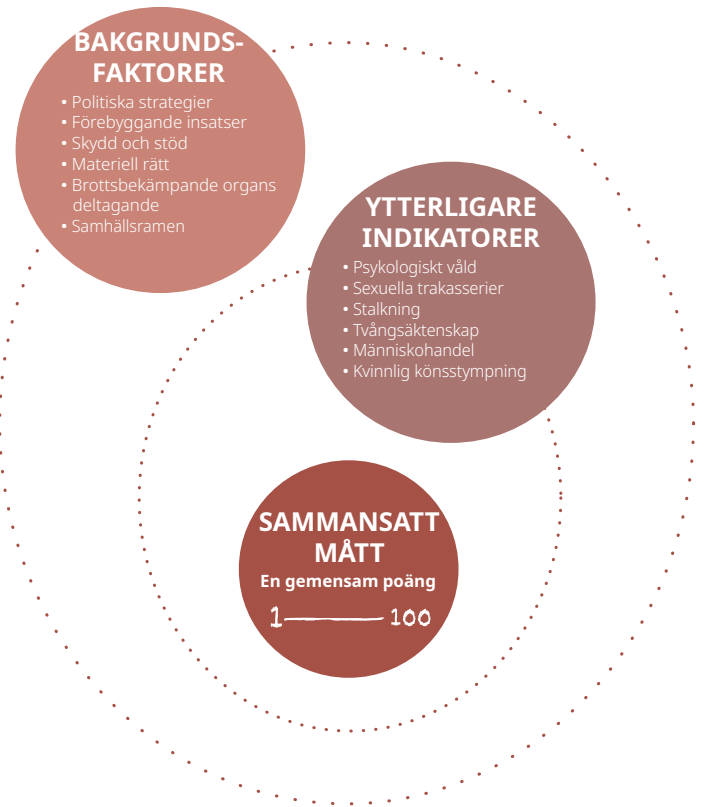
BAKGRUNDS-FAKTORER

• Politiska strategier
• Förebyggande insatser
• Skydd och stöd
• Materiell rätt
• Brottsbekämpande organs deltagande
• Samhällsramen

YTTERLIGARE INDIKATORER

• Psykologiskt våld
• Sexuella trakasserier
• Stalkning
• Tvångsäktenskap
• Människohandel
• Kvinnlig könsstympning

SAMMANSATT MÅTT

En gemensam poäng

1 — 100